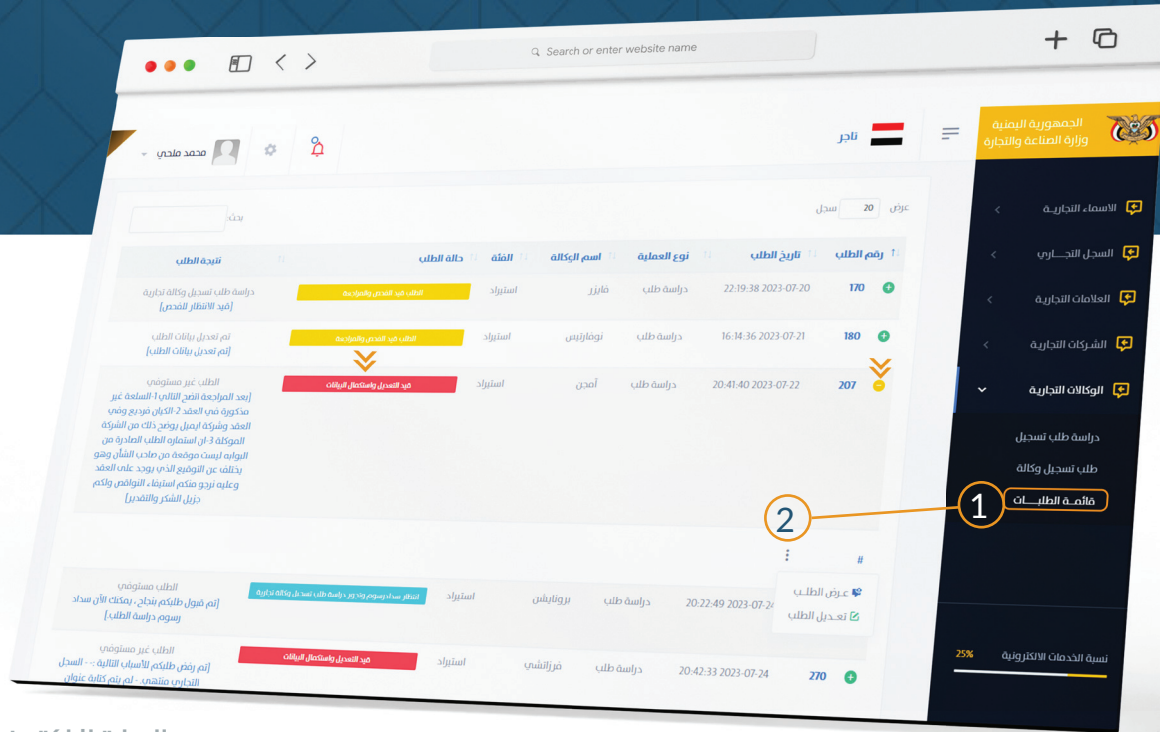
Search or enter website name

الجمهورية اليمنية
وزارة الصناعة والتجارة

تاجر

محمد ملحي

الاسماء التجاريـة
السجل التجـــاري
العلامات التجارية
الشركات التجارية
الوكالات التجارية
دراسة طلب تسجيل
طلب تسجيل وكالة
قائمـة الطلبـــات

نسبة الخدمات الالكترونية 25%

عرض 20 سجل
بحث:

| رقم الطلب | تاريخ الطلب | نوع العملية | اسم الوكالة | الفئة | حالة الطلب | نتيجة الطلب |
|---|---|---|---|---|---|---|
| 170 | 2023-07-20 22:19:38 | دراسة طلب | فايزر | استيراد | الطلب قيد الفحص والمراجعة | دراسة طلب تسجيل وكالة تجارية [قيد الانتظار للفحص] |
| 180 | 2023-07-21 16:14:36 | دراسة طلب | نوفارتيس | استيراد | الطلب قيد الفحص والمراجعة | تم تعديل بيانات الطلب [تم تعديل بيانات الطلب] |
| 207 | 2023-07-22 20:41:40 | دراسة طلب | أمجن | استيراد | قيد التعديل واستكمال البيانات | الطلب غير مستوفي [بعد المراجعة اتضح التالي 1-السلعة غير مذكورة في العقد 2-الكيان فرديع وفي العقد وشركة ايميل يوضح ذلك من الشركة الموكلة 3-ان استماره الطلب الصادرة من البوابه ليست موقعة من صاحب الشأن وهو يختلف عن التوقيع الذي يوجد على العقد وعليه نرجو منكم استيفاء النواقص ولكم جزيل الشكر والتقدير] |

#

عـرض الطلـب
تعـديل الطلب

| | 2023-07-24 20:22:49 | دراسة طلب | بروتاياش | استيراد | انتظار سداد رسوم ودراسة طلب تسجيل وكالة تجارية | الطلب مستوفي [تم قبول طلبكم بنجاح, يمكنك الأن سداد رسوم دراسة الطلب.] |
|---|---|---|---|---|---|---|
| 270 | 2023-07-24 20:42:33 | دراسة طلب | فرزانشي | استيراد | قيد التعديل واستكمال البيانات | الطلب غير مستوفي [تم رفض طلبكم للأسباب التالية :- السجل التجاري منتهي - لم يتم كتابة عنوان |

1
2